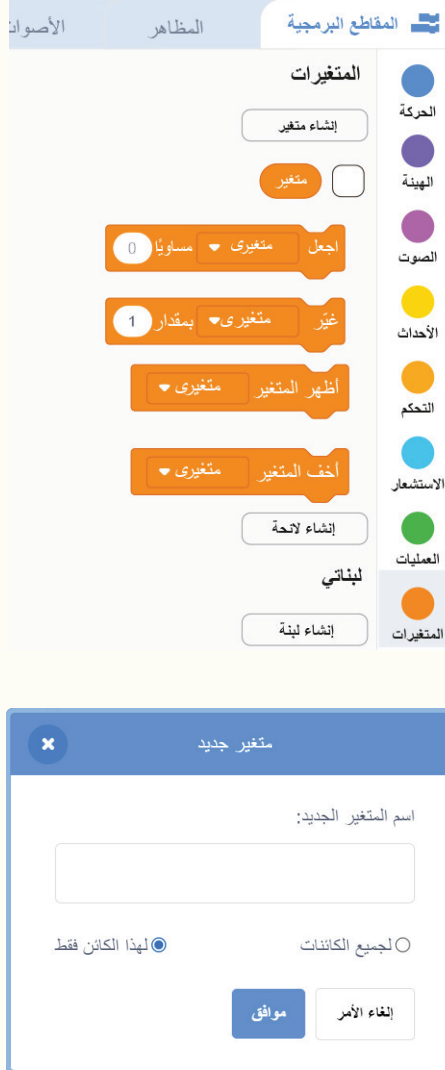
المقاطع البرمجية
المظاهر
الأصوات

الحركة
الهيئة
الصوت
الأحداث
التحكم
الاستشعار
العمليات
المتغيرات

المتغيرات
إنشاء متغير
متغير
اجعل متغيرى مساويًا 0
غيّر متغيرى بمقدار 1
أظهر المتغير متغيرى
أخف المتغير متغيرى
إنشاء لائحة
لبناتي
إنشاء لبنة

متغير جديد
اسم المتغير الجديد:
لجميع الكائنات
لهذا الكائن فقط
إلغاء الأمر
موافق